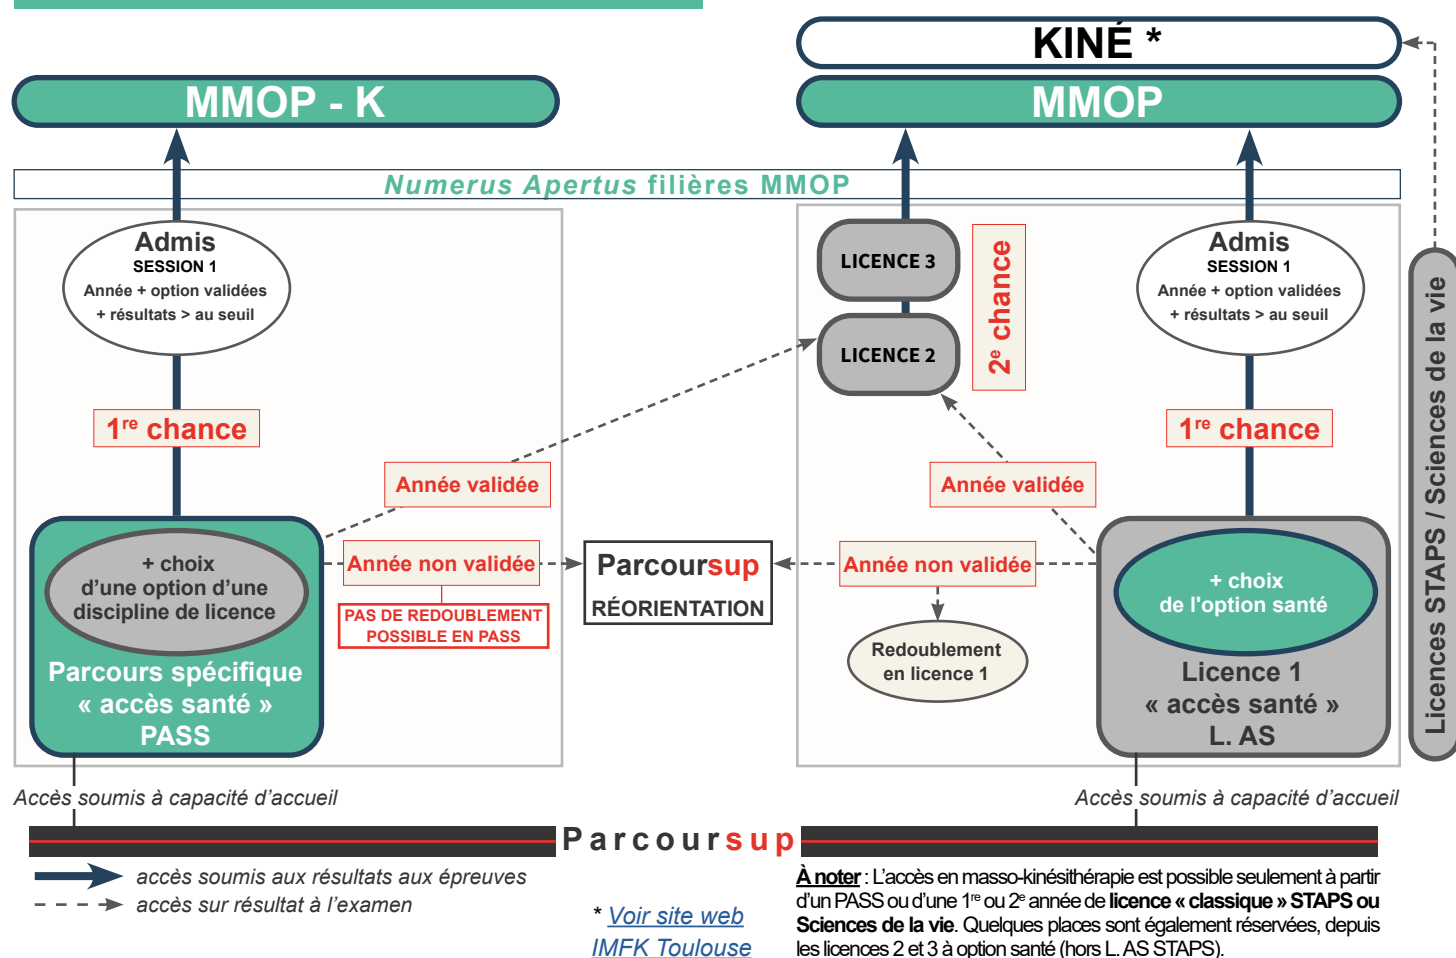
KINÉ *

MMOP - K

MMOP

Numerus Apertus filières MMOP

Admis
SESSION 1
Année + option validées
+ résultats > au seuil

$1^{re}$ chance

Année validée

Année non validée

PAS DE REDOUBLEMENT POSSIBLE EN PASS

+ choix d'une option d'une discipline de licence

Parcours spécifique « accès santé » PASS

Parcoursup
RÉORIENTATION

LICENCE 3

LICENCE 2

$2^{e}$ chance

Année validée

Année non validée

Redoublement en licence 1

Admis
SESSION 1
Année + option validées
+ résultats > au seuil

$1^{re}$ chance

+ choix de l'option santé

Licence 1 « accès santé » L. AS

Licences STAPS / Sciences de la vie

Accès soumis à capacité d'accueil

Accès soumis à capacité d'accueil

Parcoursup

accès soumis aux résultats aux épreuves
accès sur résultat à l'examen

* Voir site web IMFK Toulouse

À noter : L'accès en masso-kinésithérapie est possible seulement à partir d'un PASS ou d'une $1^{re}$ ou $2^{e}$ année de licence « classique » STAPS ou Sciences de la vie. Quelques places sont également réservées, depuis les licences 2 et 3 à option santé (hors L. AS STAPS).